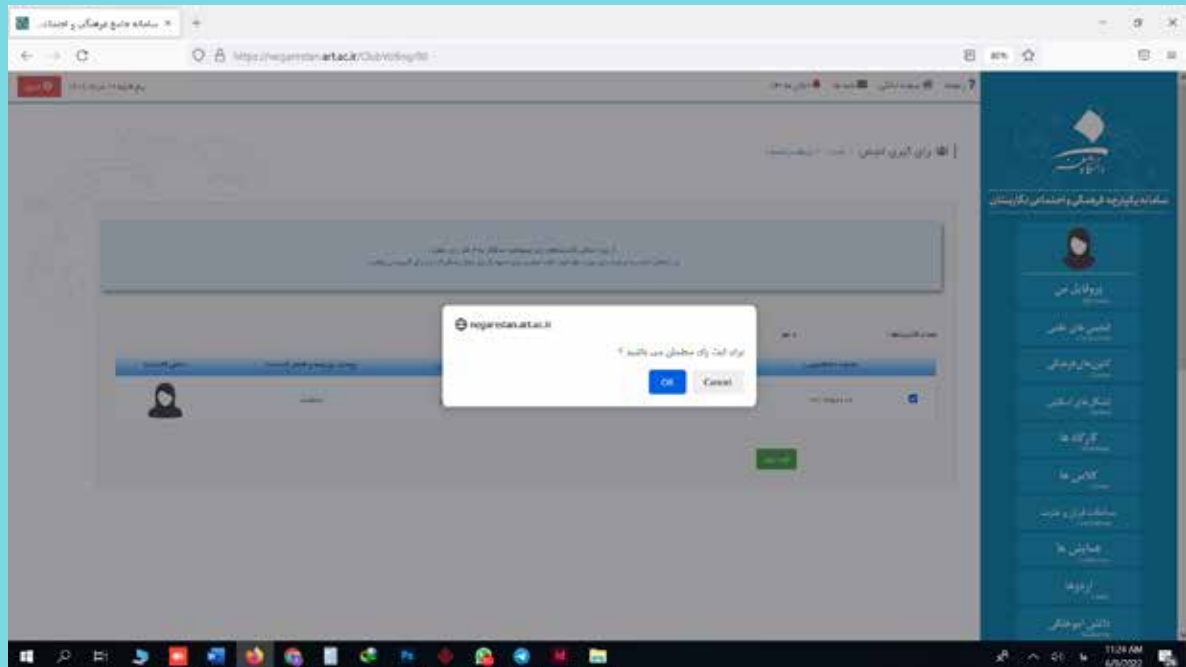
سامانه جامع فرهنگی و اجتماع... ×

https://negarestan.artac.ir/ClubVoting/00

80%

خروج

رای گیری انجمن

سامانه یکپارچه فرهنگی و اجتماعی نگارستان

پروفایل من

انجمن های علمی

کانون های فرهنگی

تشکل های اسلامی

کارگاه ها

کلاس ها

همایش ها

اردوها

negarestan.artac.ir

برای ثبت رای مطمئن می باشید ؟

OK

Cancel

11:24 AM
6/9/2022